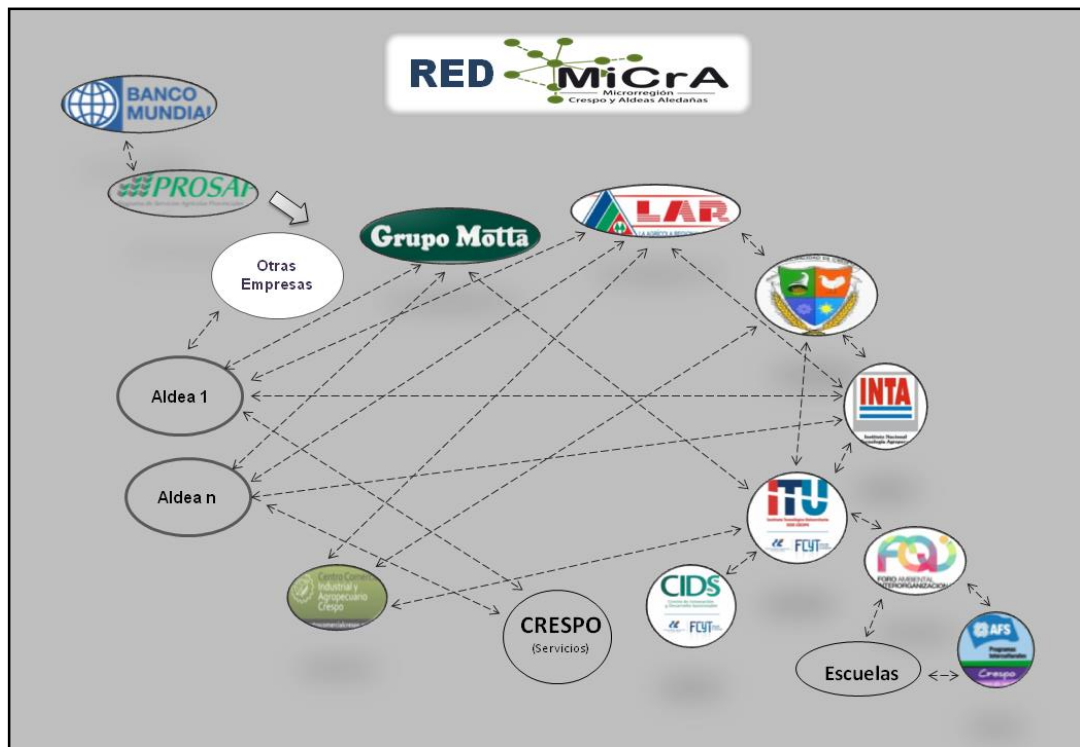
RED MiCrA
Microrregión
Crespo y Aldeas Aledañas

BANCO MUNDIAL

PROSAP
Programa de Servicios Agrícolas Provinciales

Grupo Motta

LAR
LA AGRÍCOLA REGIONAL

Otras Empresas

Aldea 1

Aldea n

INTA
Instituto Nacional de Tecnología Agropecuaria

ITU
Instituto Tecnológico Universitario
FCYT

CIDS
Centro de Innovación y Desarrollo Sustentable
FCYT

FOA
FORO AMBIENTAL INTERORGANIZACIONAL

AFS
Programas Interculturales
Crespo

Centro Comercial Industrial y Agropecuario Crespo

CRESPO
(Servicios)

Escuelas